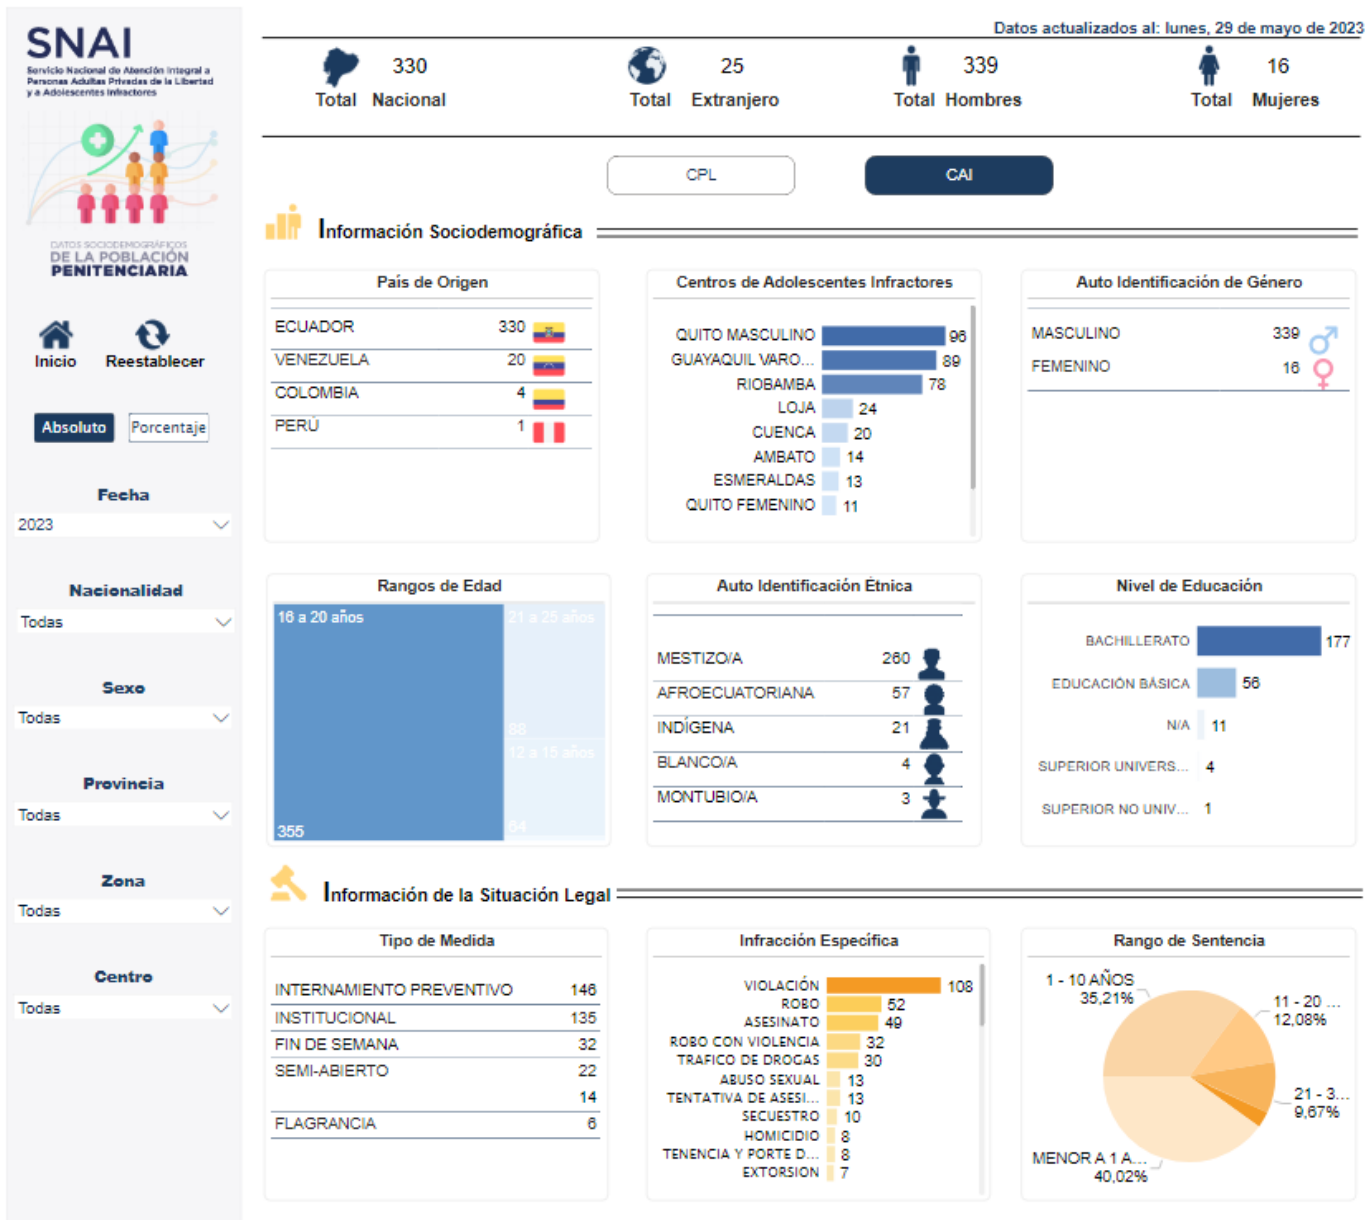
SNAI
Servicio Nacional de Atención Integral a Personas Adultas Privadas de la Libertad y a Adolescentes Infractores

DATOS SOCIODEMOGRÁFICOS
DE LA POBLACIÓN
PENITENCIARIA

Inicio
Reestablecer

Absoluto
Porcentaje

Fecha
2023

Nacionalidad
Todas

Sexo
Todas

Provincia
Todas

Zona
Todas

Centro
Todas

Datos actualizados al: lunes, 29 de mayo de 2023

330
Total Nacional

25
Total Extranjero

339
Total Hombres

16
Total Mujeres

CPL
CAI

Información Sociodemográfica

País de Origen

| | |
|---|---|
| ECUADOR | 330 |
| VENEZUELA | 20 |
| COLOMBIA | 4 |
| PERÚ | 1 |

Centros de Adolescentes Infractores

QUITO MASCULINO 96
GUAYAQUIL VARO... 89
RIOBAMBA 78
LOJA 24
CUENCA 20
AMBATO 14
ESMERALDAS 13
QUITO FEMENINO 11

Auto Identificación de Género

| | |
|---|---|
| MASCULINO | 339 |
| FEMENINO | 16 |

Rangos de Edad

16 a 20 años
355
21 a 25 años
88
12 a 15 años
64

Auto Identificación Étnica

| | |
|---|---|
| MESTIZO/A | 260 |
| AFROECUATORIANA | 57 |
| INDÍGENA | 21 |
| BLANCO/A | 4 |
| MONTUBIO/A | 3 |

Nivel de Educación

BACHILLERATO 177
EDUCACIÓN BÁSICA 56
N/A 11
SUPERIOR UNIVERS... 4
SUPERIOR NO UNIV... 1

Información de la Situación Legal

Tipo de Medida

| | |
|---|---|
| INTERNAMIENTO PREVENTIVO | 146 |
| INSTITUCIONAL | 135 |
| FIN DE SEMANA | 32 |
| SEMI-ABIERTO | 22 |
| | 14 |
| FLAGRANCIA | 6 |

Infracción Específica

VIOLACIÓN 108
ROBO 52
ASESINATO 49
ROBO CON VIOLENCIA 32
TRAFICO DE DROGAS 30
ABUSO SEXUAL 13
TENTATIVA DE ASESI... 13
SECUESTRO 10
HOMICIDIO 8
TENENCIA Y PORTE D... 8
EXTORSION 7

Rango de Sentencia

1 - 10 AÑOS 35,21%
11 - 20 ... 12,08%
21 - 3... 9,67%
MENOR A 1 A... 40,02%